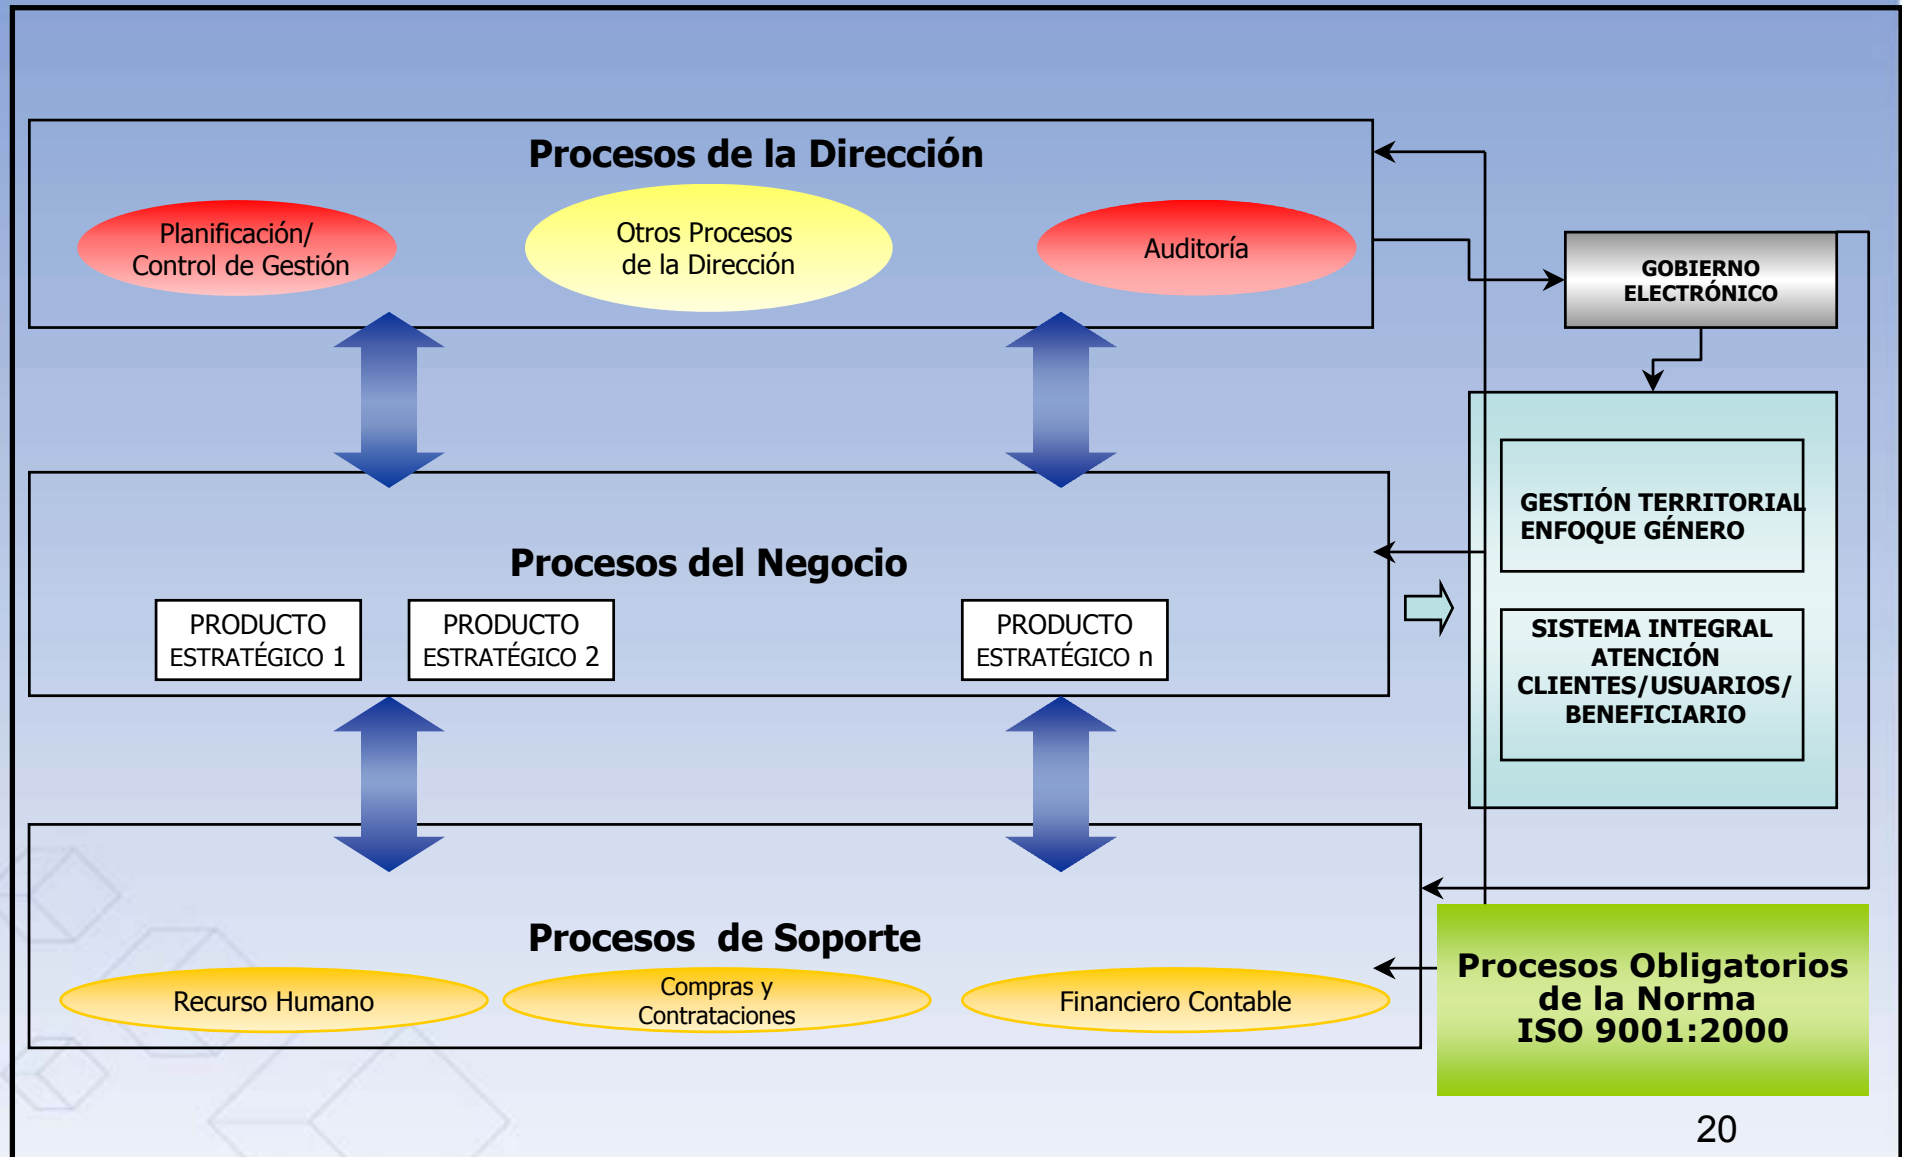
Procesos de la Dirección

Planificación/ Control de Gestión

Otros Procesos de la Dirección

Auditoría

GOBIERNO ELECTRÓNICO

Procesos del Negocio

PRODUCTO ESTRATÉGICO 1

PRODUCTO ESTRATÉGICO 2

PRODUCTO ESTRATÉGICO n

GESTIÓN TERRITORIAL ENFOQUE GÉNERO

SISTEMA INTEGRAL ATENCIÓN CLIENTES/USUARIOS/ BENEFICIARIO

Procesos de Soporte

Recurso Humano

Compras y Contrataciones

Financiero Contable

Procesos Obligatorios de la Norma ISO 9001:2000

20